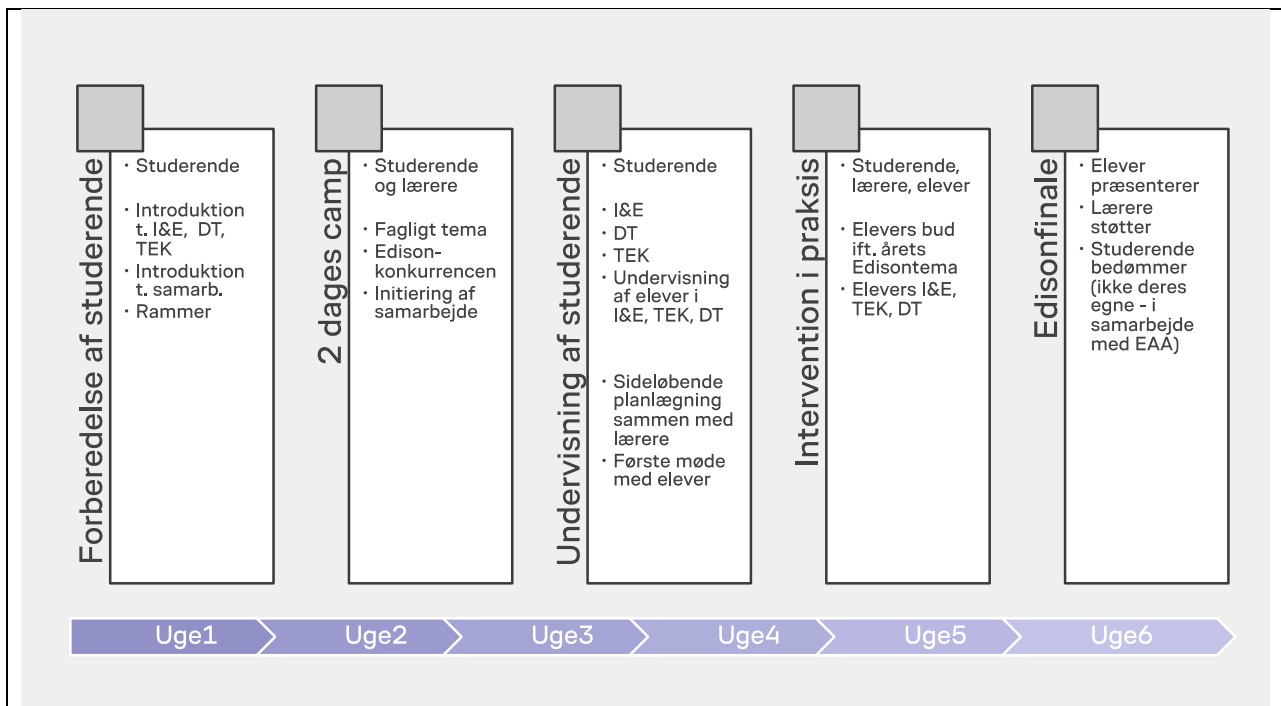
Forberedelse af studerende

- Studerende
- Introduktion t. I&E, DT, TEK
- Introduktion t. samarb.
- Rammer

2 dages camp

- Studerende og lærere
- Fagligt tema
- Edison-konkurrencen
- Initiering af samarbejde

Undervisning af studerende

- Studerende
- I&E
- DT
- TEK
- Undervisning af elever i I&E, TEK, DT
- Sideløbende planlægning sammen med lærere
- Første møde med elever

Intervention i praksis

- Studerende, lærere, elever
- Elevers bud ift. årets Edisontema
- Elevers I&E, TEK, DT

Edisonfinale

- Elever præsenterer
- Lærere støtter
- Studerende bedømmer (ikke deres egne - i samarbejde med EAA)

Uge1 Uge2 Uge3 Uge4 Uge5 Uge6